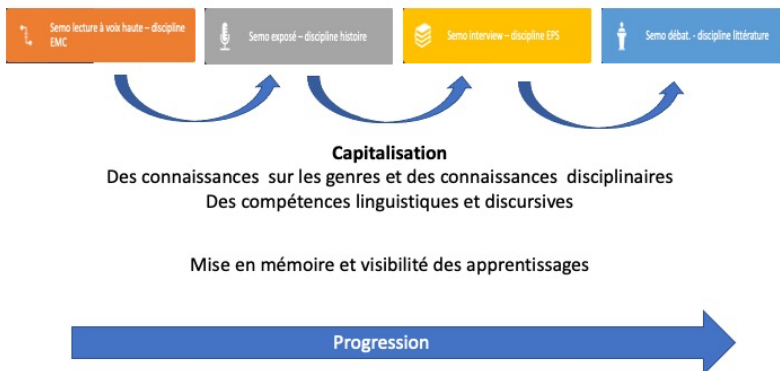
Semo lecture à voix haute – discipline EMC

Semo exposé – discipline histoire

Semo interview – discipline EPS

Semo débat. - discipline littérature

**Capitalisation**
Des connaissances sur les genres et des connaissances disciplinaires
Des compétences linguistiques et discursives

Mise en mémoire et visibilité des apprentissages

Progression